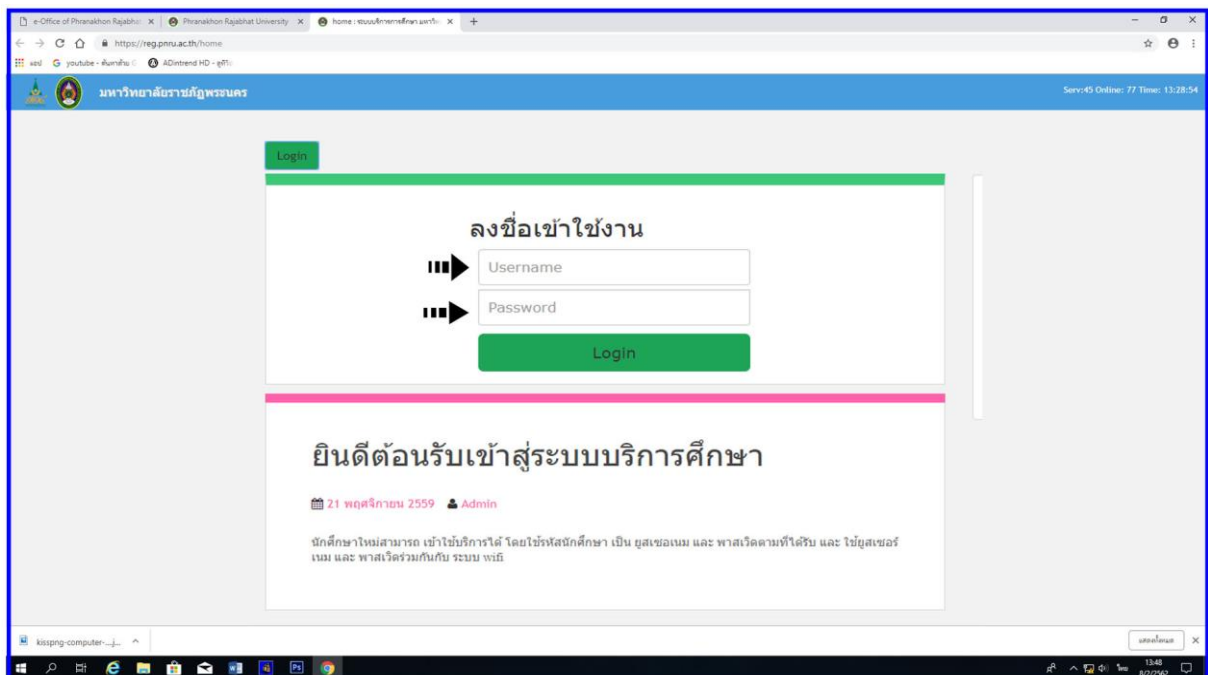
e-Office of Phranakhon Rajabhat × | Phranakhon Rajabhat University × | home : ระบบบริการการศึกษา มหาวิท × | +

https://reg.pnru.ac.th/home

แอป | youtube - ค้นหาด้วย G | ADintrend HD - ดูทีวี

มหาวิทยาลัยราชภัฏพระนคร

Serv:45 Online: 77 Time: 13:28:54

Login

ลงชื่อเข้าใช้งาน

Username

Password

Login

ยินดีต้อนรับเข้าสู่ระบบบริการศึกษา

21 พฤศจิกายน 2559 Admin

นักศึกษาใหม่สามารถ เข้าใช้บริการได้ โดยใช้รหัสนักศึกษา เป็น ยูสเซอเนม และ พาสเวิดตามที่ได้รับ และ ใช้ยูสเซอร์เนม และ พาสเวิร์ดร่วมกันกับ ระบบ พ่ธี

kisspng-computer-....j... ^

แสดงทั้งหมด ×

13:48
8/2/2562